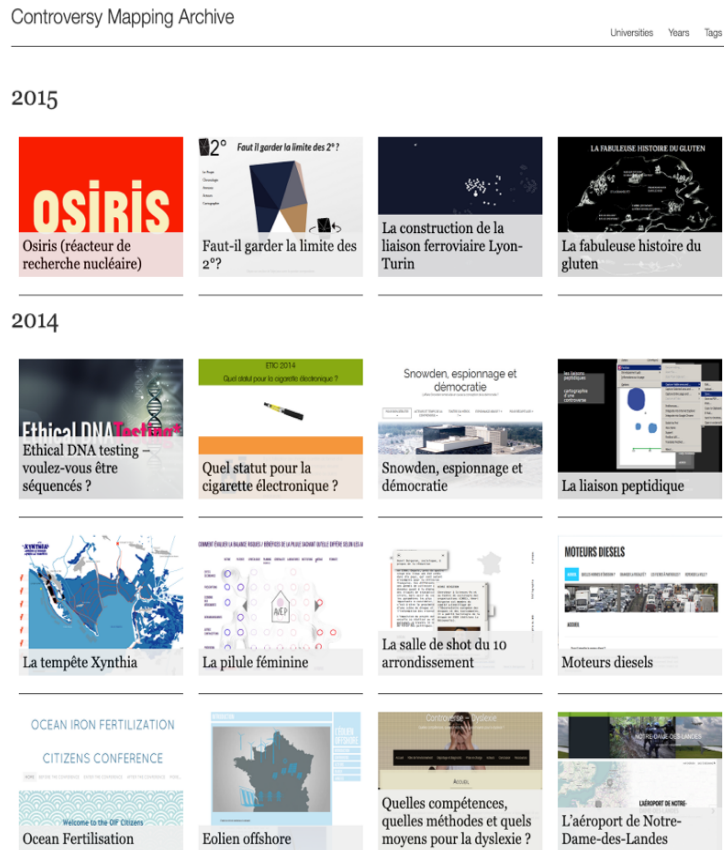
Controversy Mapping Archive

Universities Years Tags

2015

OSIRIS

Osiris (réacteur de recherche nucléaire)

2°

Faut il garder la limite des 2° ?

Faut-il garder la limite des 2°?

La construction de la liaison ferroviaire Lyon-Turin

LA FABULEUSE HISTOIRE DU GLUTEN

La fabuleuse histoire du gluten

2014

Ethical DNA Testing

Ethical DNA testing – voulez-vous être séquencés ?

ETIC 2014

Quel statut pour la cigarette électronique ?

Quel statut pour la cigarette électronique ?

Snowden, espionnage et démocratie

Snowden, espionnage et démocratie

La liaison peptidique

XYNTHIA

La tempête Xynthia

La pilule féminine

La salle de shot du 10 arrondissement

MOTEURS DIESELS

Moteurs diesels

OCEAN IRON FERTILIZATION

CITIZENS CONFERENCE

Welcome to the OIF Citizens

Ocean Fertilisation

Eolien offshore

Controverse - Dyslexie

Accueil

Quelles compétences, quelles méthodes et quels moyens pour la dyslexie ?

NOTRE-DAME-DES-LANDES

L'AÉROPORT DE NOTRE-

L'aéroport de Notre-Dame-des-Landes